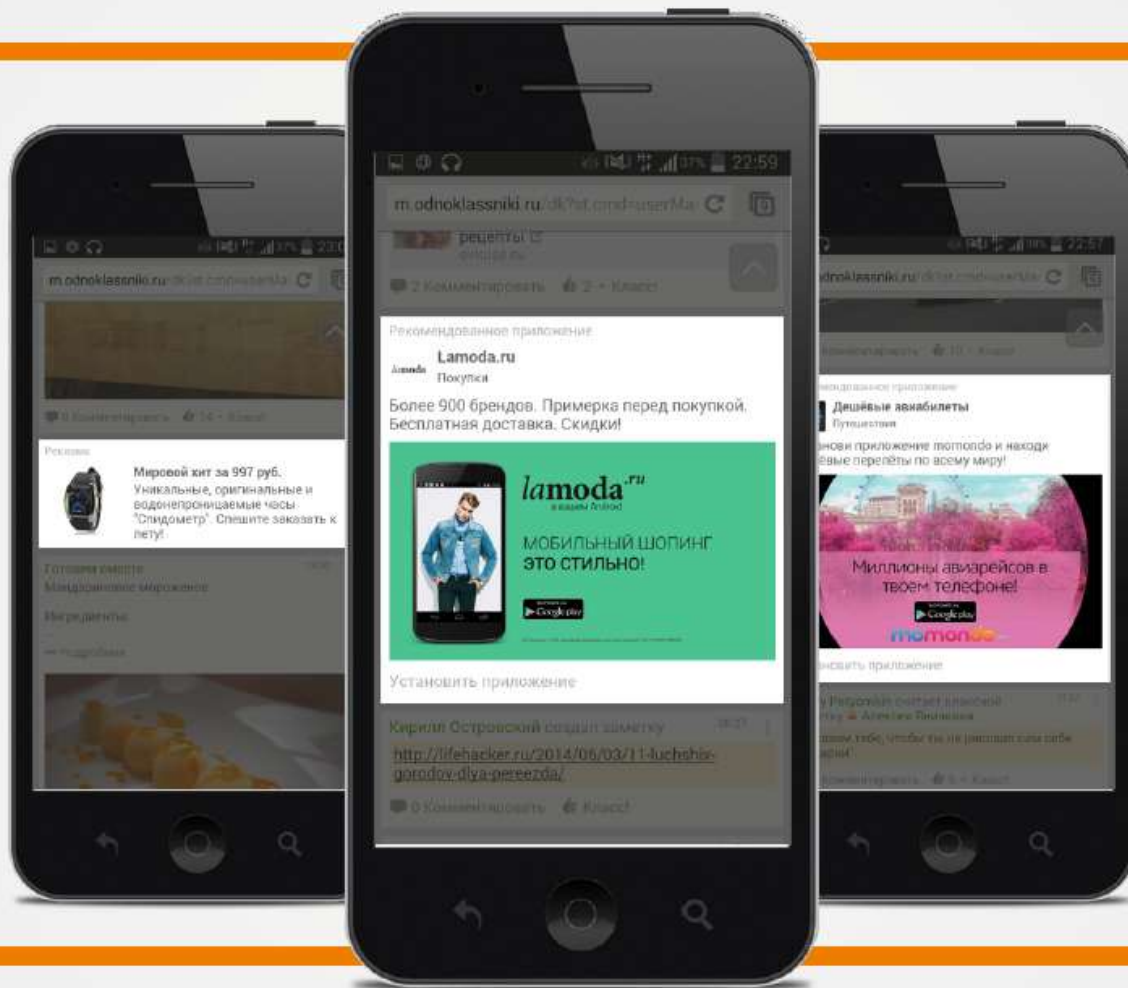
m.odnoklassniki.ru/dk?st.cmd=userMa

Реклама

Мировой хит за 997 руб.
Уникальные, оригинальные и водонепроницаемые часы "Спидометр". Спешите заказать к лету!

22:59

m.odnoklassniki.ru/dk?st.cmd=userMa

рецепты

2 Комментировать 2 Класс!

Рекомендованное приложение

Lamoda.ru
Покупки

Более 900 брендов. Примерка перед покупкой. Бесплатная доставка. Скидки!

lamoda.ru

МОБИЛЬНЫЙ ШОПИНГ
ЭТО СТИЛЬНО!

Google play

Установить приложение

Кирилл Островский создал заметку

http://lifehacker.ru/2014/06/03/11-luchshix-gorodov-dlya-pereezda/

0 Комментировать Класс!

22:57

dnoklassniki.ru/dk?st.cmd=userMa

Рекомендованное приложение

Дешёвые авиабилеты
Путешествия

нови приложение momondo и находи ёвые перелёты по всему миру!

Миллионы авиарейсов в твоем телефоне!

Google play

momondo

новить приложение